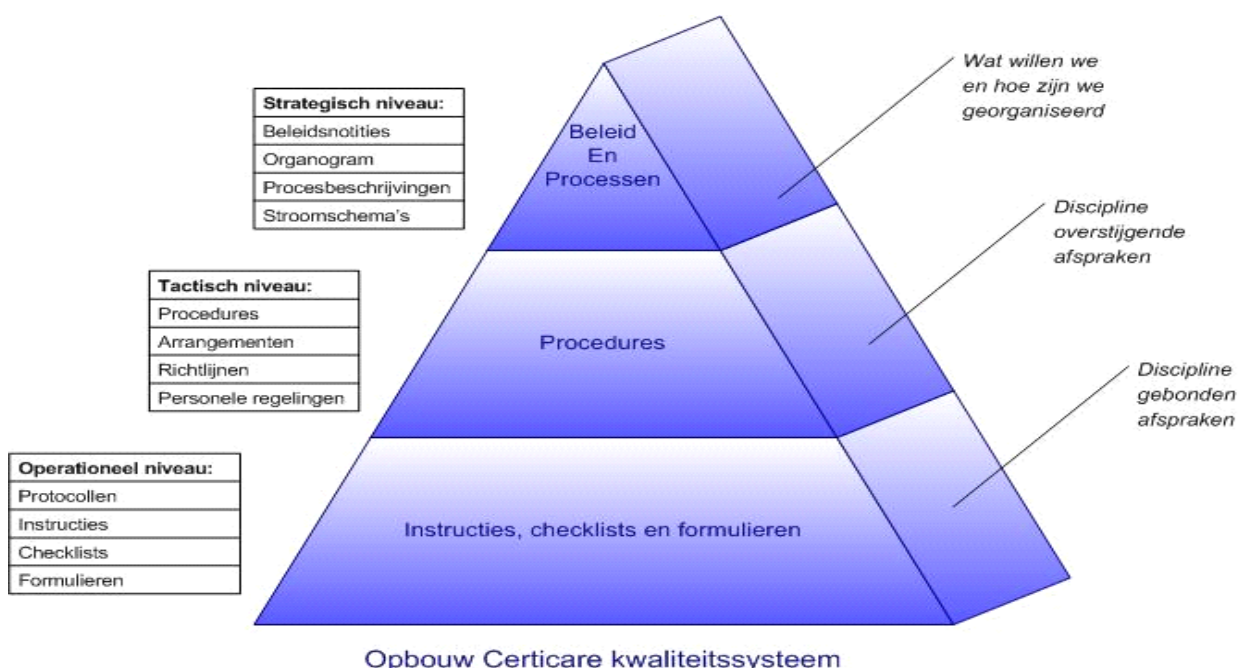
Strategisch niveau:
Beleidsnotities
Organogram
Procesbeschrijvingen
Stroomschema's

Beleid
En
Processen

Wat willen we en hoe zijn we georganiseerd

Tactisch niveau:
Procedures
Arrangementen
Richtlijnen
Personele regelingen

Procedures

Discipline overstijgende afspraken

Operationeel niveau:
Protocollen
Instructies
Checklists
Formulieren

Instructies, checklists en formulieren

Discipline gebonden afspraken

Opbouw Certicare kwaliteitssysteem